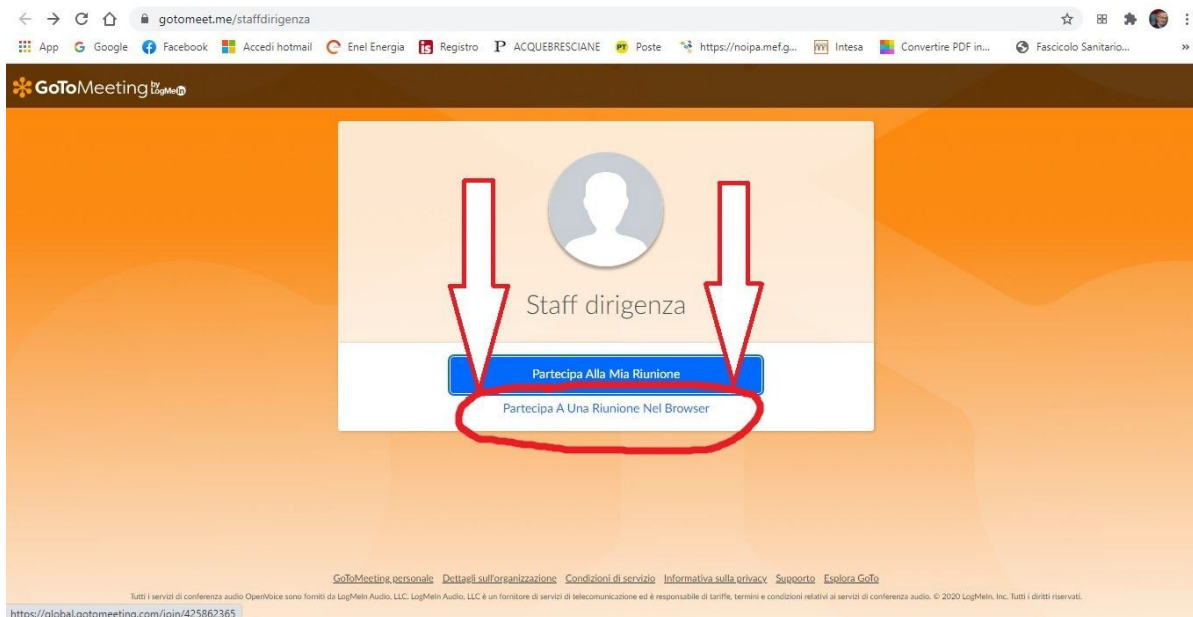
gotomeet.me/staffdirigenza

App Google Facebook Accedi hotmail Enel Energia Registro ACQUEBRESCIANE Poste https://noipa.mef.g... Intesa Convertire PDF in... Fascicolo Sanitario...

GoToMeeting by LogMeIn

Staff dirigenza

Partecipa Alla Mia Riunione

Partecipa A Una Riunione Nel Browser

GoToMeeting personale Dettagli sull'organizzazione Condizioni di servizio Informativa sulla privacy Supporto Esplora GoTo

Tutti i servizi di conferenza audio OpenVoice sono forniti da LogMeIn Audio, LLC. LogMeIn Audio, LLC è un fornitore di servizi di telecomunicazione ed è responsabile di tariffe, termini e condizioni relativi ai servizi di conferenza audio. © 2020 LogMeIn, Inc. Tutti i diritti riservati.

https://global.gotomeeting.com/join/425862365